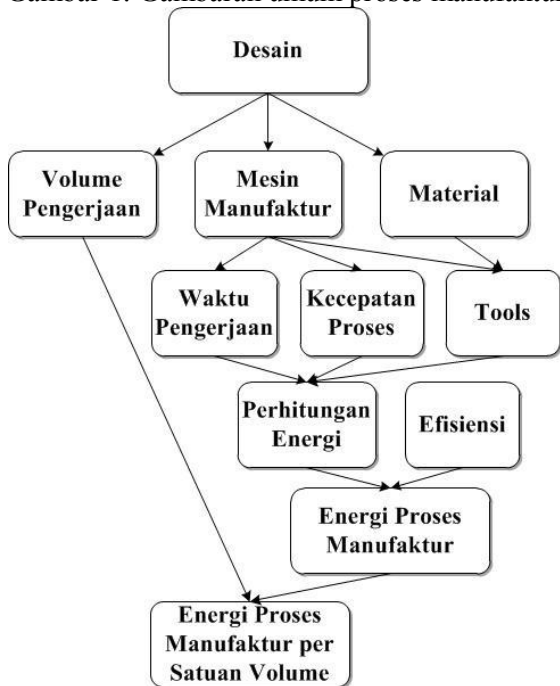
Gambar 1. Gambaran umum proses manufaktur

Desain

Volume Pengerjaan

Mesin Manufaktur

Material

Waktu Pengerjaan

Kecepatan Proses

Tools

Perhitungan Energi

Efisiensi

Energi Proses Manufaktur

Energi Proses Manufaktur per Satuan Volume